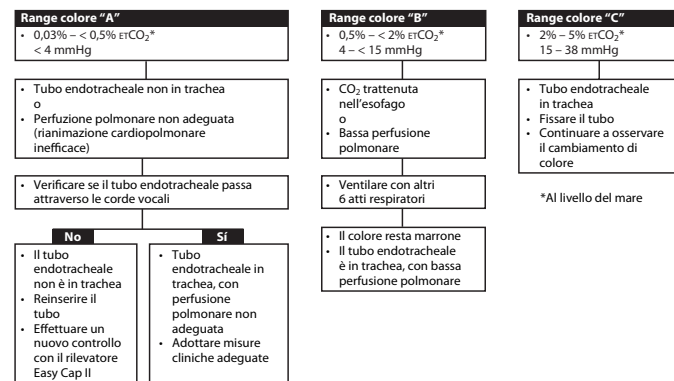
Range colore "A"

• 0,03% – < 0,5% $_{ET}CO_2$*
< 4 mmHg

• Tubo endotracheale non in trachea
o
• Perfuzione polmonare non adeguata (rianimazione cardiopolmonare inefficace)

• Verificare se il tubo endotracheale passa attraverso le corde vocali

No

• Il tubo endotracheale non è in trachea
• Reinserire il tubo
• Effettuare un nuovo controllo con il rilevatore Easy Cap II

Sí

• Tubo endotracheale in trachea, con perfusione polmonare non adeguata
• Adottare misure cliniche adeguate

Range colore "B"

• 0,5% – < 2% $_{ET}CO_2$*
4 – < 15 mmHg

• $CO_2$ trattenuta nell'esofago
o
• Bassa perfusione polmonare

• Ventilare con altri 6 atti respiratori

• Il colore resta marrone
• Il tubo endotracheale è in trachea, con bassa perfusione polmonare

Range colore "C"

• 2% – 5% $_{ET}CO_2$*
15 – 38 mmHg

• Tubo endotracheale in trachea
• Fissare il tubo
• Continuare a osservare il cambiamento di colore

*Al livello del mare